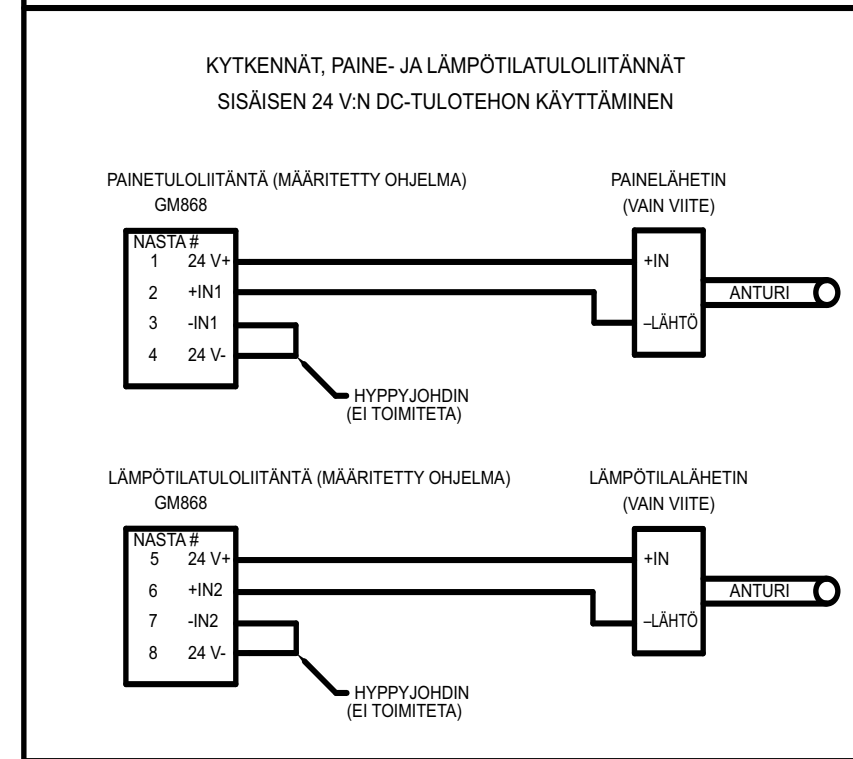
KYTKENNÄT, PAINE- JA LÄMPÖTILATULOLIITÄNNÄT
SISÄISEN 24 V:N DC-TULOTEHON KÄYTTÄMINEN

PAINETULOLIITÄNTÄ (MÄÄRITETTY OHJELMA)
GM868

NASTA #
1 24 V+
2 +IN1
3 -IN1
4 24 V-

PAINELÄHETIN
(VAIN VIITE)

+IN
–LÄHTÖ
ANTURI

HYPPYJOHDIN
(EI TOIMITETA)

LÄMPÖTILATULOLIITÄNTÄ (MÄÄRITETTY OHJELMA)
GM868

NASTA #
5 24 V+
6 +IN2
7 -IN2
8 24 V-

LÄMPÖTILALÄHETIN
(VAIN VIITE)

+IN
–LÄHTÖ
ANTURI

HYPPYJOHDIN
(EI TOIMITETA)